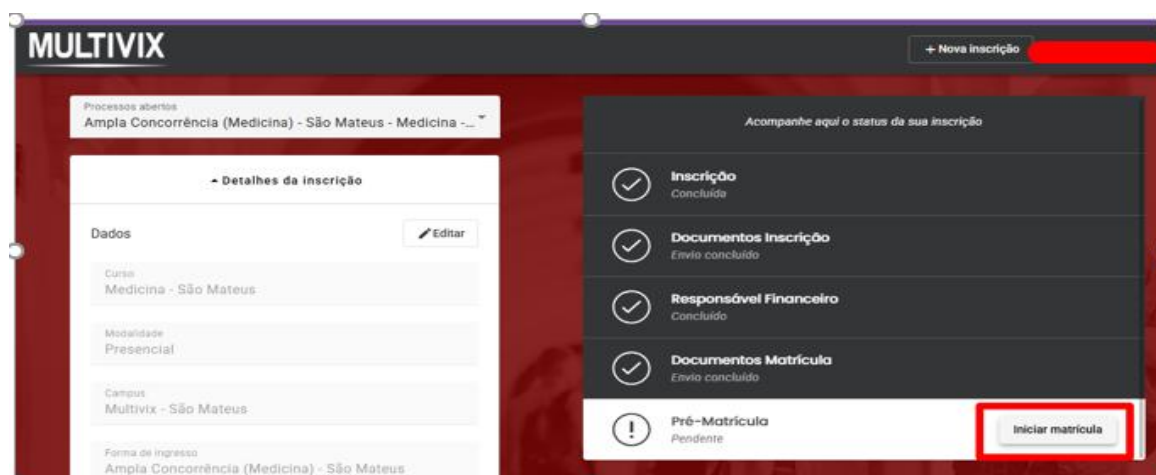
MULTIVIX

+ Nova inscrição

Processos abertos
Ampla Concorrência (Medicina) - São Mateus - Medicina -...

▲ Detalhes da inscrição

Dados

Editar

Curso
Medicina - São Mateus

Modalidade
Presencial

Campus
Multivix - São Mateus

Forma de ingresso
Ampla Concorrência (Medicina) - São Mateus

Acompanhe aqui o status da sua inscrição

Inscrição
Concluída

Documentos Inscrição
Envio concluído

Responsável Financeiro
Concluído

Documentos Matrícula
Envio concluído

Pré-Matrícula
Pendente

Iniciar matrícula